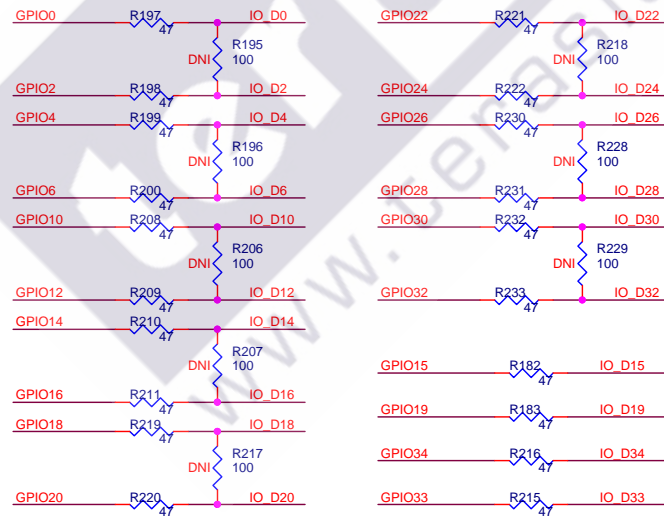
GPIO0 R197 47 IO_D0
DNI R195 100
GPIO2 R198 47 IO_D2
GPIO4 R199 47 IO_D4
DNI R196 100
GPIO6 R200 47 IO_D6
GPIO10 R208 47 IO_D10
DNI R206 100
GPIO12 R209 47 IO_D12
GPIO14 R210 47 IO_D14
DNI R207 100
GPIO16 R211 47 IO_D16
GPIO18 R219 47 IO_D18
DNI R217 100
GPIO20 R220 47 IO_D20

GPIO22 R221 47 IO_D22
DNI R218 100
GPIO24 R222 47 IO_D24
GPIO26 R230 47 IO_D26
DNI R228 100
GPIO28 R231 47 IO_D28
GPIO30 R232 47 IO_D30
DNI R229 100
GPIO32 R233 47 IO_D32

GPIO15 R182 47 IO_D15
GPIO19 R183 47 IO_D19
GPIO34 R216 47 IO_D34
GPIO33 R215 47 IO_D33

www.terasic